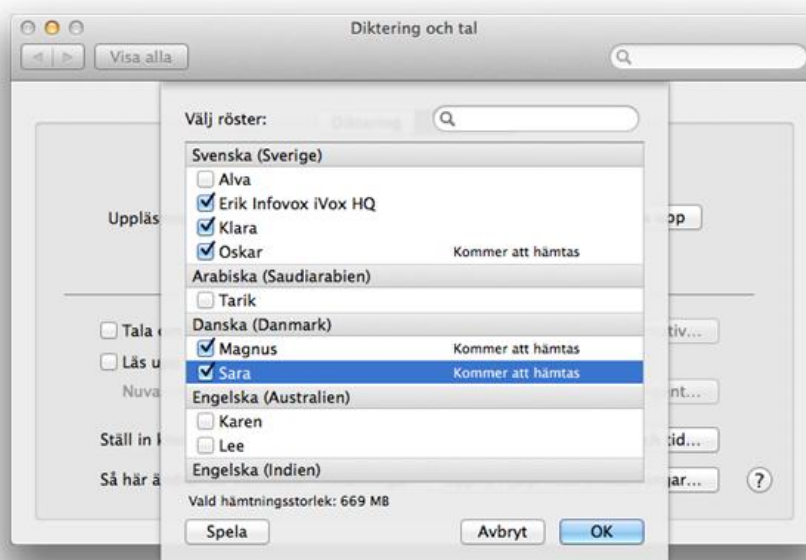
Diktering och tal

Visa alla

Välj röster:

Diktering

Svenska (Sverige)
Alva
Erik Infovox iVox HQ
Klara
Oskar Kommer att hämtas
Arabiska (Saudiarabien)
Tarik
Danska (Danmark)
Magnus Kommer att hämtas
Sara Kommer att hämtas
Engelska (Australien)
Karen
Lee
Engelska (Indien)

Vald hämtningsstorlek: 669 MB

Spela
Avbryt
OK

Uppläs
Tala
Läs u
Nuva
Ställ in
Så här ä
op
tiv...
nt...
kid...
gar...
?